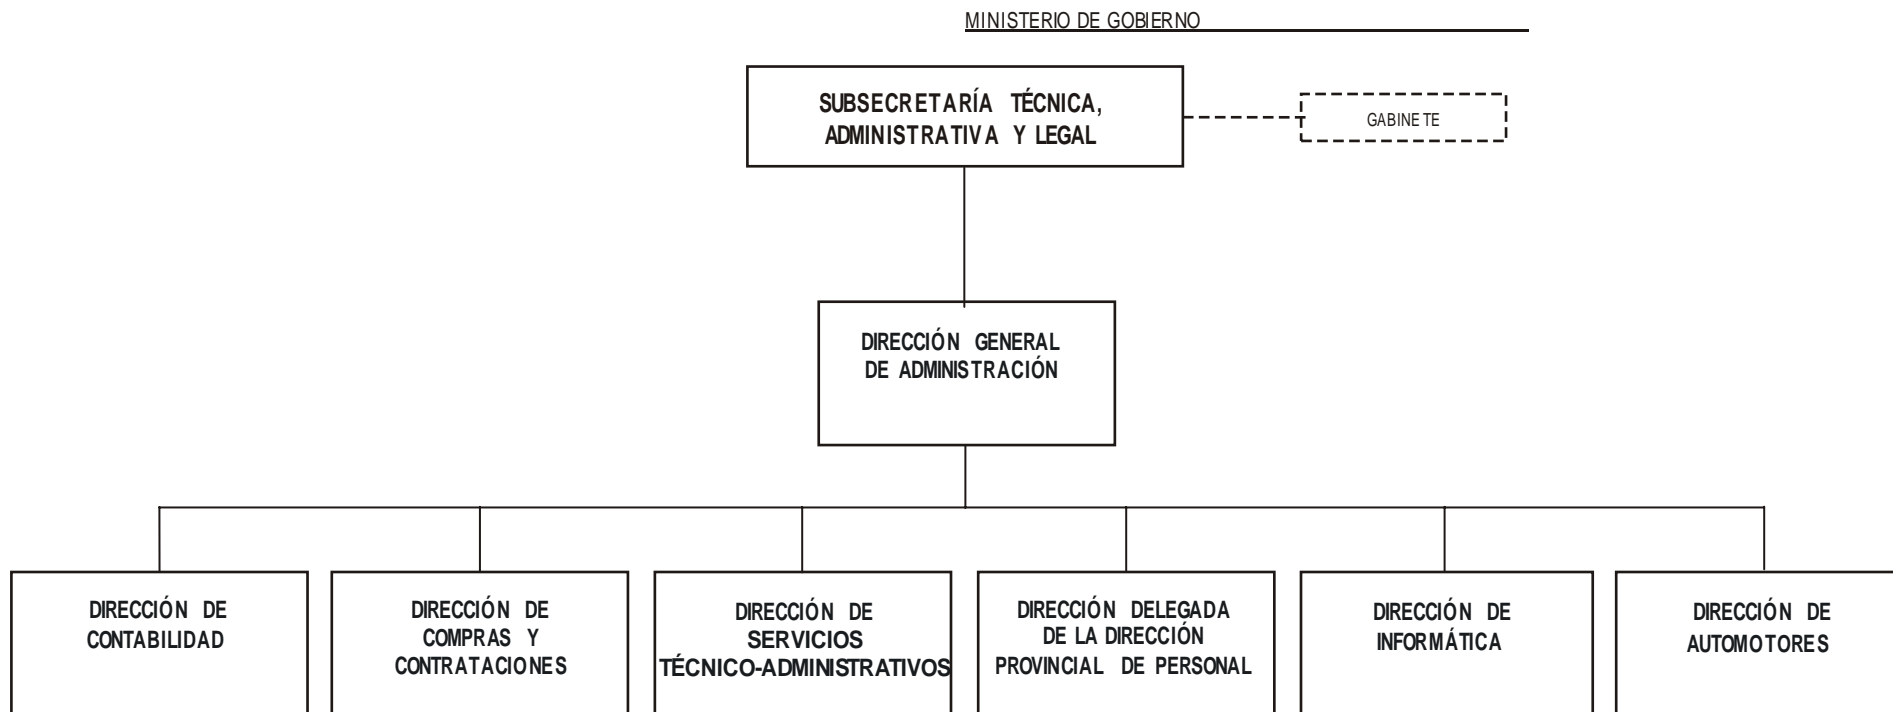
MINISTERIO DE GOBIERNO

SUBSECRETARÍA TÉCNICA, ADMINISTRATIVA Y LEGAL

GABINE TE

DIRECCIÓN GENERAL DE ADMINISTRACIÓN

DIRECCIÓN DE CONTABILIDAD

DIRECCIÓN DE COMPRAS Y CONTRATACIONES

DIRECCIÓN DE SERVICIOS TÉCNICO-ADMINISTRATIVOS

DIRECCIÓN DELEGADA DE LA DIRECCIÓN PROVINCIAL DE PERSONAL

DIRECCIÓN DE INFORMÁTICA

DIRECCIÓN DE AUTOMOTORES